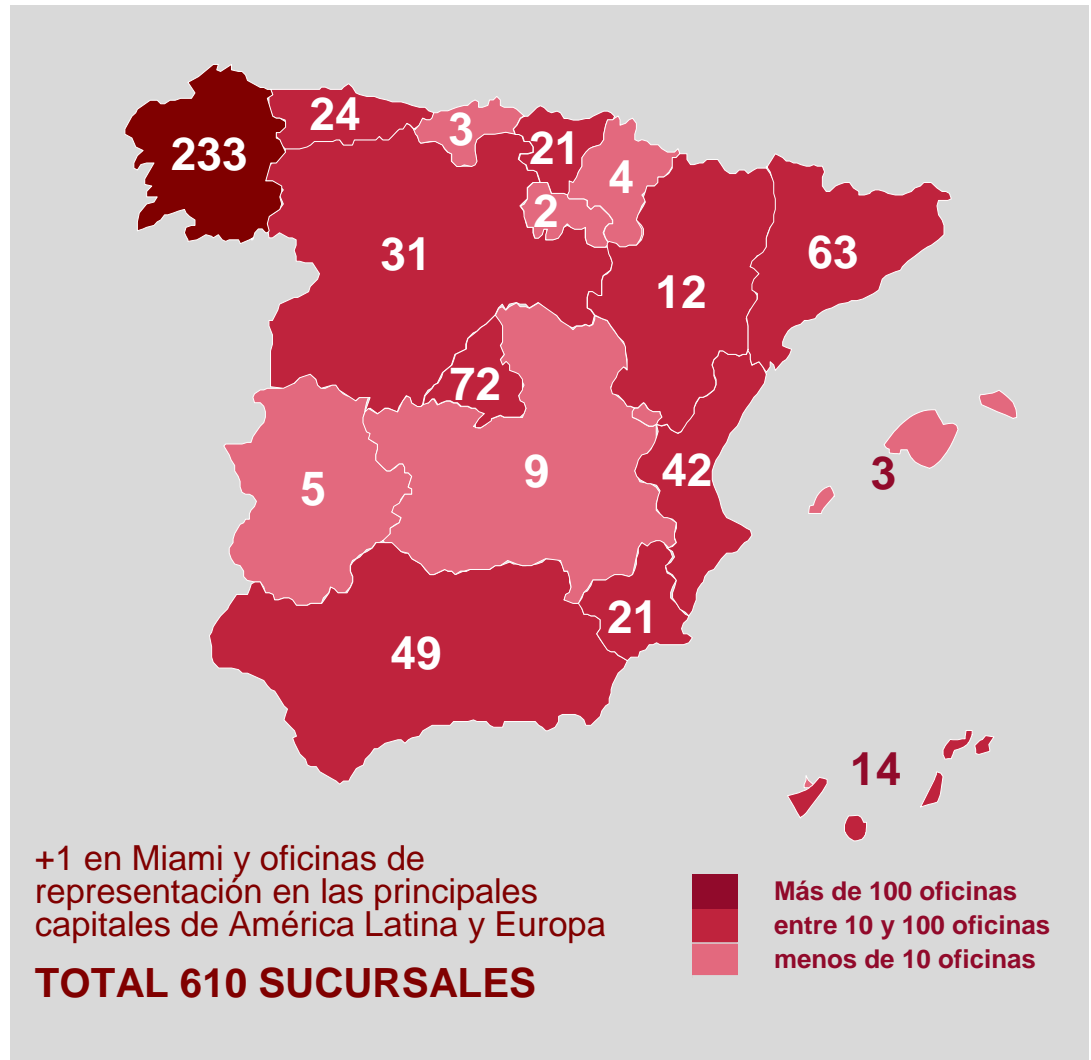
233
24
3
21
4
2
31
63
12
72
5
9
42
3
21
49
14

+1 en Miami y oficinas de representación en las principales capitales de América Latina y Europa

TOTAL 610 SUCURSALES

Más de 100 oficinas
entre 10 y 100 oficinas
menos de 10 oficinas